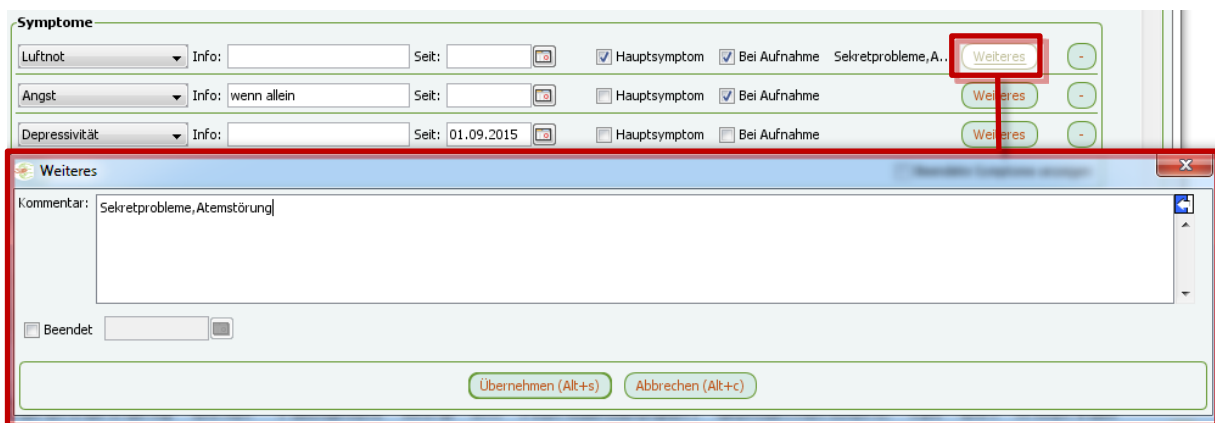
Symptome

Luftnot Info: Seit: Hauptsymptom Bei Aufnahme Sekretprobleme,A... Weiteres -

Angst Info: wenn allein Seit: Hauptsymptom Bei Aufnahme Weiteres -

Depressivität Info: Seit: 01.09.2015 Hauptsymptom Bei Aufnahme Weiteres -

Weiteres

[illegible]

Kommentar: Sekretprobleme,Atemstörung

Beendet

Übernehmen (Alt+s) Abbrechen (Alt+c)